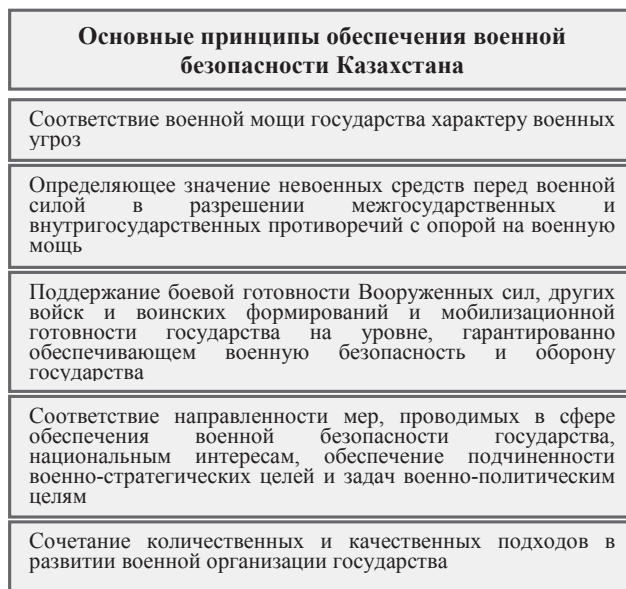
Основные принципы обеспечения военной безопасности Казахстана

Соответствие военной мощи государства характеру военных угроз

Определяющее значение невоенных средств перед военной силой в разрешении межгосударственных и внутригосударственных противоречий с опорой на военную мощь

Поддержание боевой готовности Вооруженных сил, других войск и воинских формирований и мобилизационной готовности государства на уровне, гарантированно обеспечивающем военную безопасность и оборону государства

Соответствие направленности мер, проводимых в сфере обеспечения военной безопасности государства, национальным интересам, обеспечение подчиненности военно-стратегических целей и задач военно-политическим целям

Сочетание количественных и качественных подходов в развитии военной организации государства